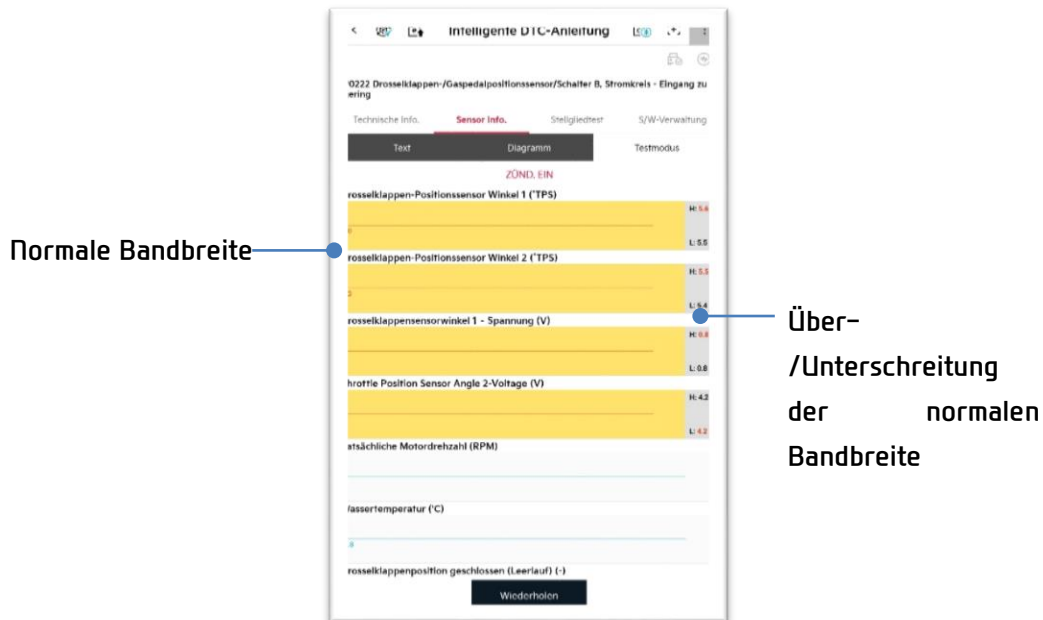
Normale Bandbreite

<
Intelligente DTC-Anleitung

0222 Drosselklappen-/Gaspedalpositionssensor/Schalter B, Stromkreis - Eingang zu ering

Technische Info.
Sensor Info.
Stellgliedtest
S/W-Verwaltung

Text
Diagramm
Testmodus

ZÜND. EIN

rosselklappen-Positionssensor Winkel 1 (°TPS)
H: 5.6
L: 5.5

rosselklappen-Positionssensor Winkel 2 (°TPS)
H: 5.5
L: 5.4

rosselklappensensorwinkel 1 - Spannung (V)
H: 0.8
L: 0.8

hrottle Position Sensor Angle 2-Voltage (V)
H: 4.2
L: 4.2

atsächliche Motordrehzahl (RPM)

Vassertemperatur (°C)

rosselklappenposition geschlossen (Leerlauf) (-)

Wiederholen

Über-/Unterschreitung der normalen Bandbreite